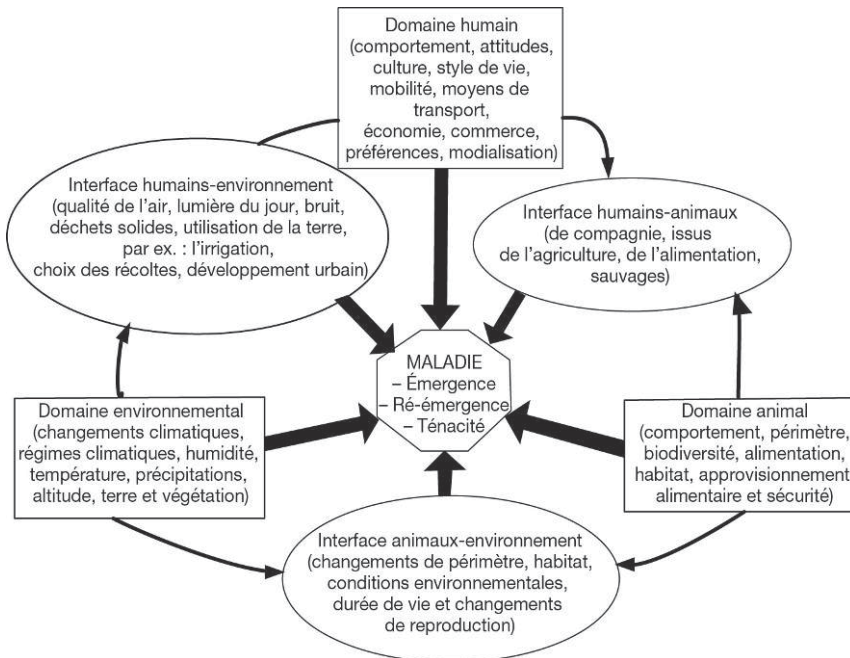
Domaine humain (comportement, attitudes, culture, style de vie, mobilité, moyens de transport, économie, commerce, préférences, modialisation)

Interface humains-environnement (qualité de l'air, lumière du jour, bruit, déchets solides, utilisation de la terre, par ex. : l'irrigation, choix des récoltes, développement urbain)

Interface humains-animaux (de compagnie, issus de l'agriculture, de l'alimentation, sauvages)

MALADIE
– Émergence
– Ré-émergence
– Ténacité

Domaine environnemental (changements climatiques, régimes climatiques, humidité, température, précipitations, altitude, terre et végétation)

Domaine animal (comportement, périmètre, biodiversité, alimentation, habitat, approvisionnement alimentaire et sécurité)

Interface animaux-environnement (changements de périmètre, habitat, conditions environnementales, durée de vie et changements de reproduction)